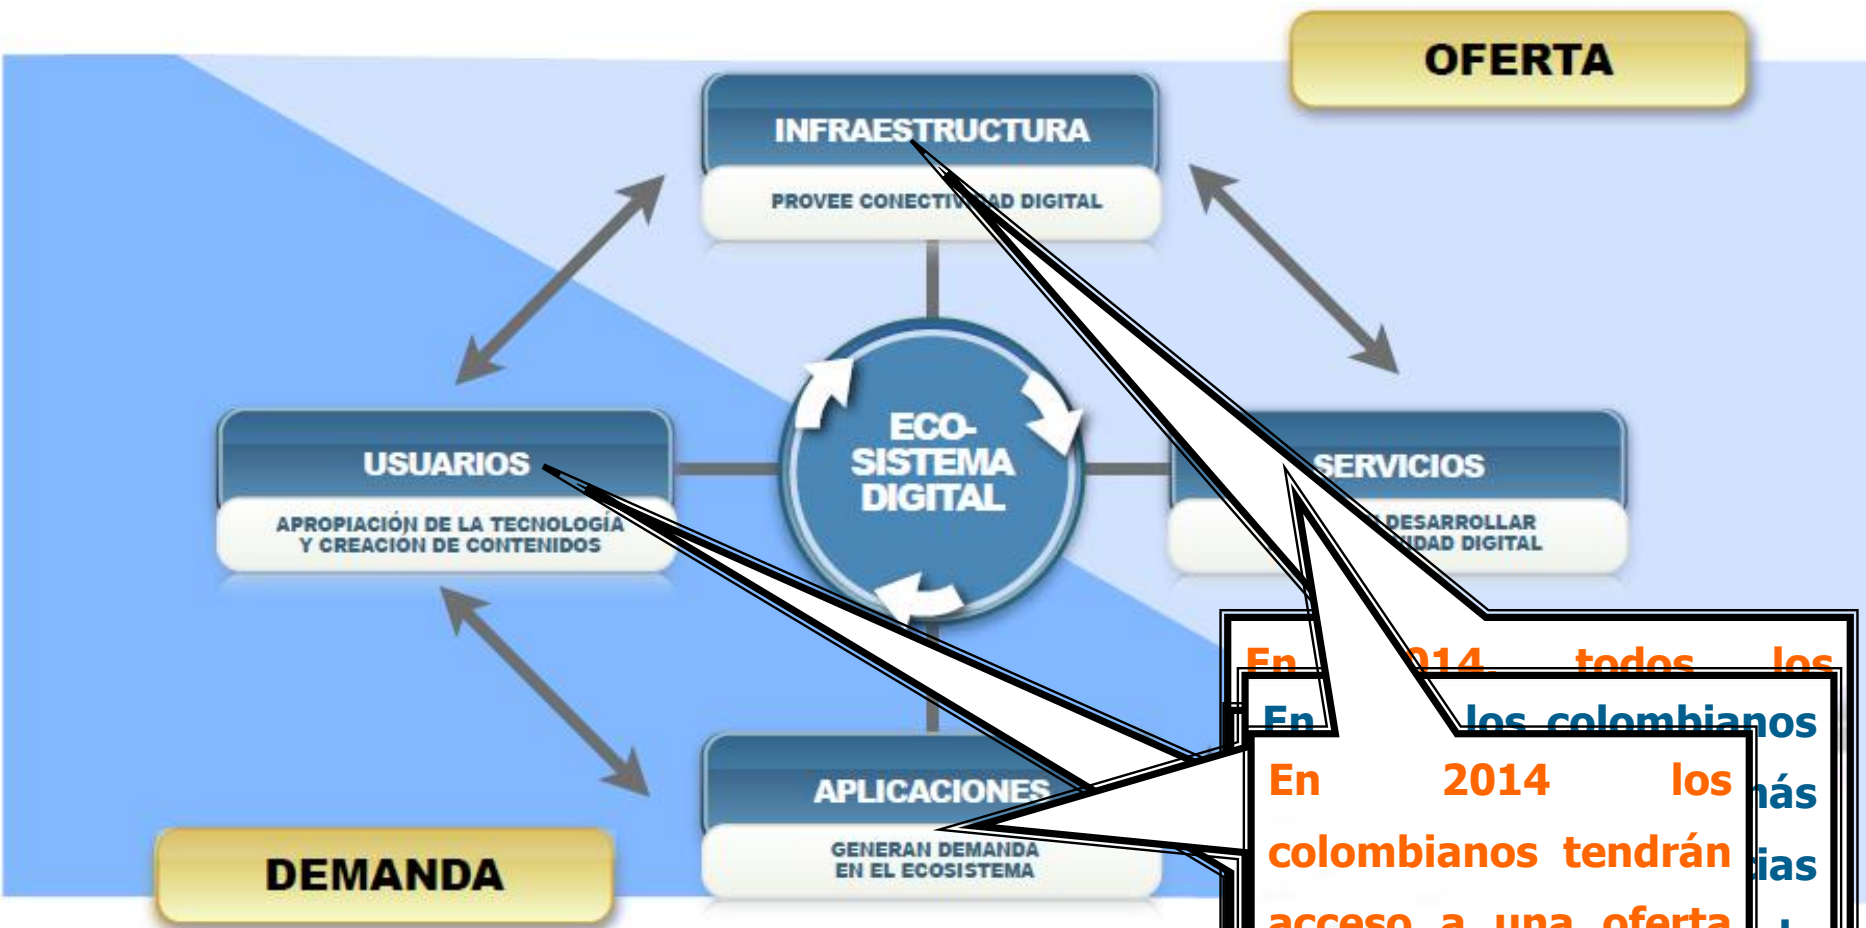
OFERTA

INFRAESTRUCTURA

PROVEE CONECTIV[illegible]AD DIGITAL

ECO-SISTEMA DIGITAL

USUARIOS

APROPIACIÓN DE LA TECNOLOGÍA Y CREACIÓN DE CONTENIDOS

SERVICIOS

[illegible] DESARROLLAR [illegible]IDAD DIGITAL

APLICACIONES

GENERAN DEMANDA EN EL ECOSISTEMA

DEMANDA

En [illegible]014 todos los

En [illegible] los colombianos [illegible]ás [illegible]ias

En 2014 los colombianos tendrán acceso a una oferta